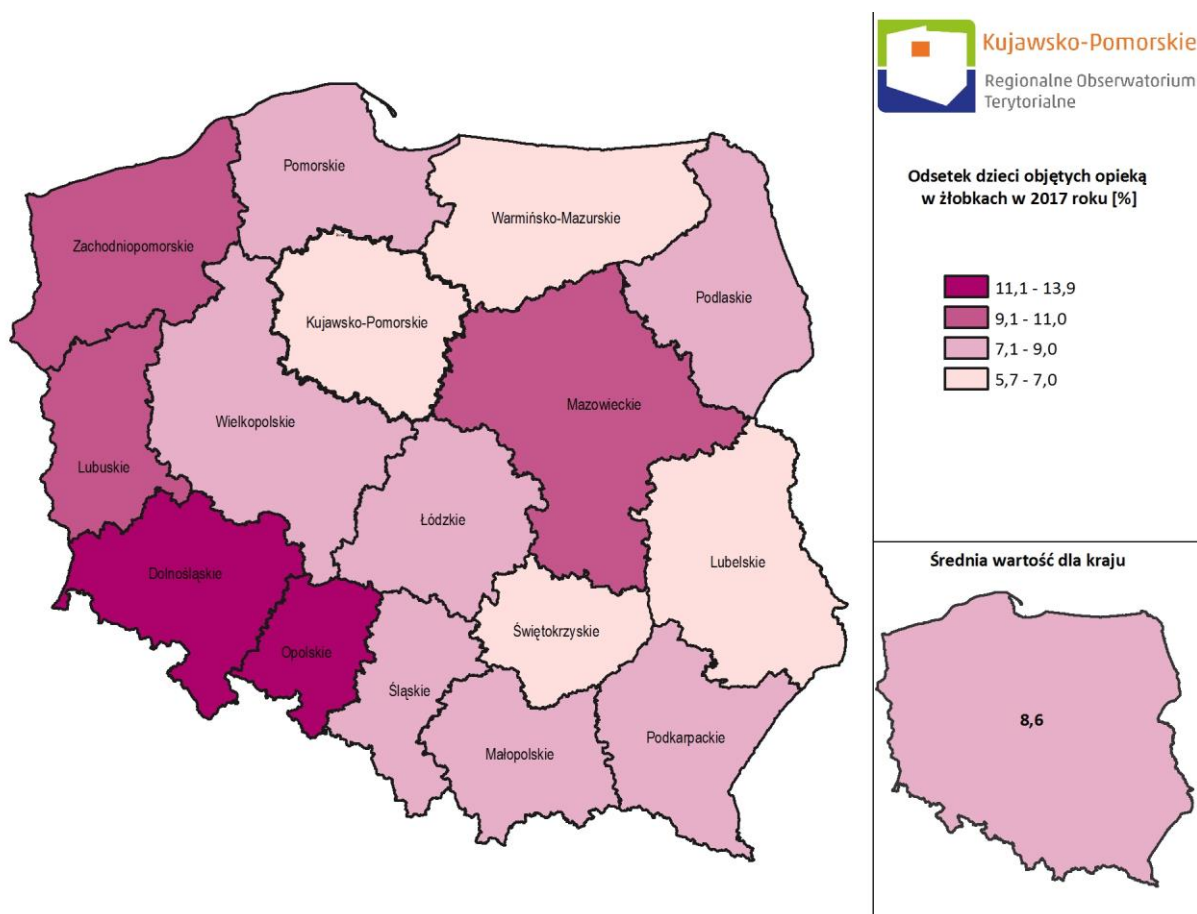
Kujawsko-Pomorskie
Regionalne Obserwatorium Terytorialne

Odsetek dzieci objętych opieką w żłobkach w 2017 roku [%]

11,1 - 13,9
9,1 - 11,0
7,1 - 9,0
5,7 - 7,0

Pomorskie
Warmińsko-Mazurskie
Zachodniopomorskie
Podlaskie
Kujawsko-Pomorskie
Mazowieckie
Wielkopolskie
Lubuskie
Łódzkie
Lubelskie
Dolnośląskie
Opolskie
Świętokrzyskie
Śląskie
Małopolskie
Podkarpackie

Średnia wartość dla kraju
8,6